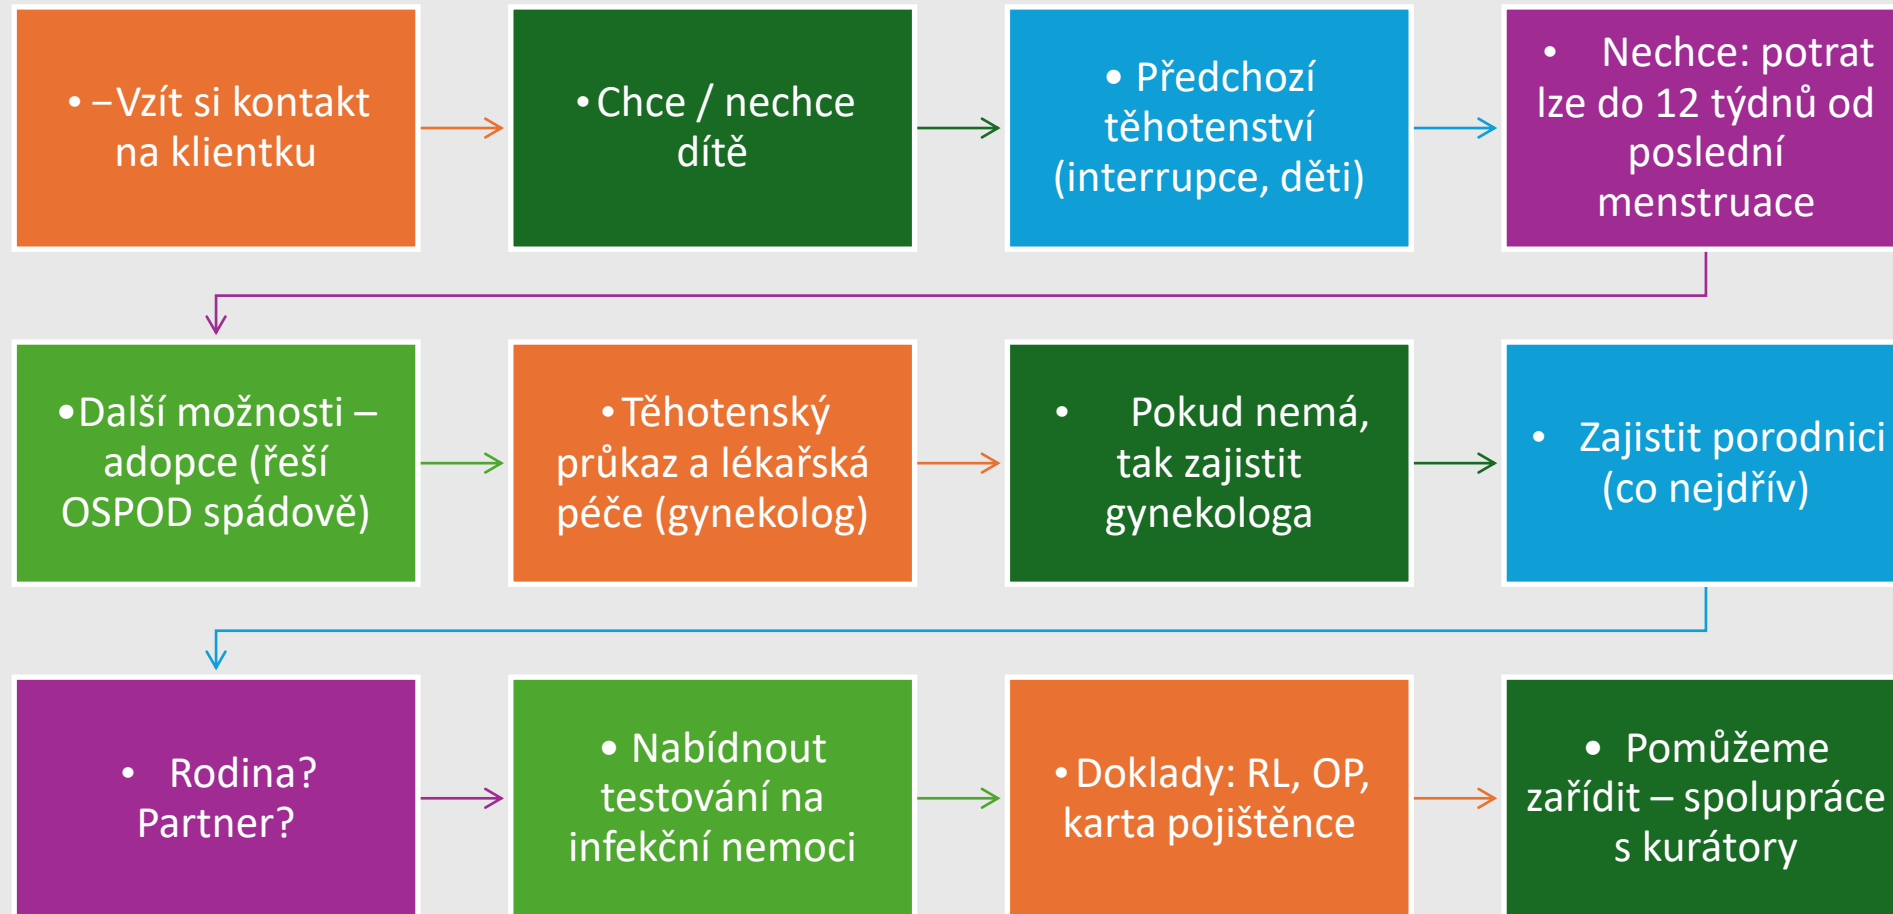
• –Vzít si kontakt na klientku

• Chce / nechce dítě

• Předchozí těhotenství (interrupce, děti)

• Nechce: potrat lze do 12 týdnů od poslední menstruace

• Další možnosti – adopce (řeší OSPOD spádově)

• Těhotenský průkaz a lékařská péče (gynekolog)

• Pokud nemá, tak zajistit gynekologa

• Zajistit porodnici (co nejdřív)

• Rodina? Partner?

• Nabídnout testování na infekční nemoci

• Doklady: RL, OP, karta pojištěnce

• Pomůžeme zařídit – spolupráce s kurátory